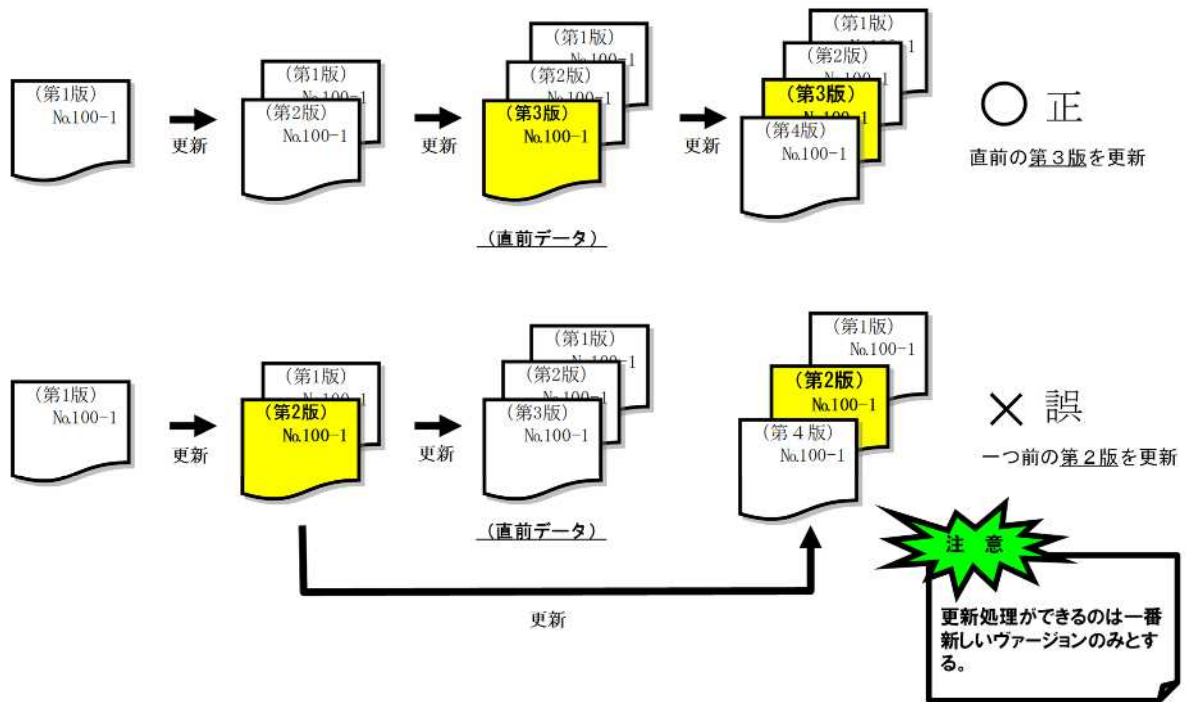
(第1版)
No.100-1

更新

(第1版)
No.100-1
(第2版)
No.100-1

更新

(第1版)
No.100-1
(第2版)
No.100-1
(第3版)
No.100-1

(直前データ)

更新

(第1版)
No.100-1
(第2版)
No.100-1
(第3版)
No.100-1
(第4版)
No.100-1

○ 正
直前の第３版を更新

(第1版)
No.100-1

更新

(第1版)
No.100-1
(第2版)
No.100-1

更新

(第1版)
No.100-1
(第2版)
No.100-1
(第3版)
No.100-1

(直前データ)

(第1版)
No.100-1
(第2版)
No.100-1
(第４版)
No.100-1

× 誤
一つ前の第２版を更新

更新

注　意

更新処理ができるのは一番新しいヴァージョンのみとする。